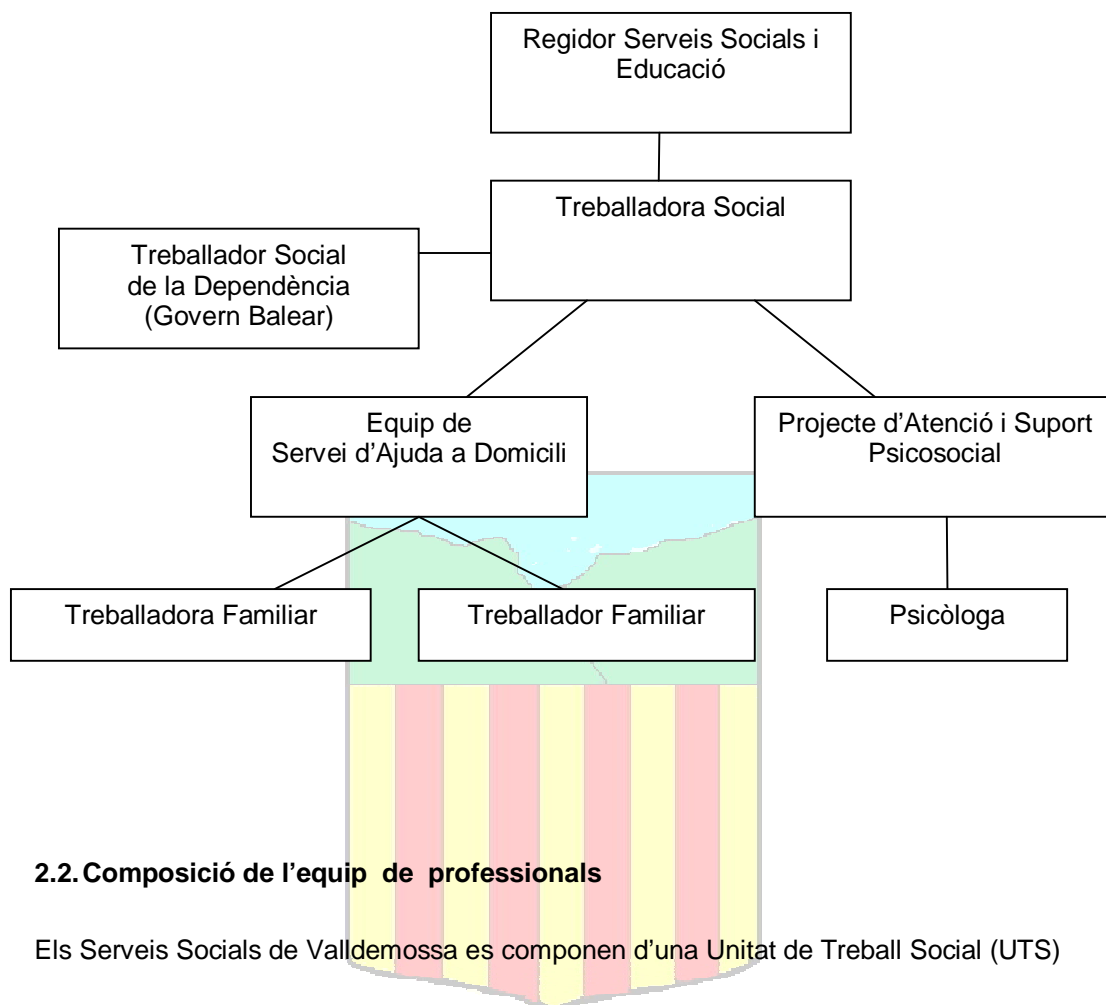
Regidor Serveis Socials i Educació

Treballadora Social

Treballador Social de la Dependència (Govern Balear)

Equip de Servei d'Ajuda a Domicili

Projecte d'Atenció i Suport Psicosocial

Treballadora Familiar

Treballador Familiar

Psicòloga

**2.2. Composició de l'equip de professionals**

Els Serveis Socials de Valldemossa es componen d'una Unitat de Treball Social (UTS)